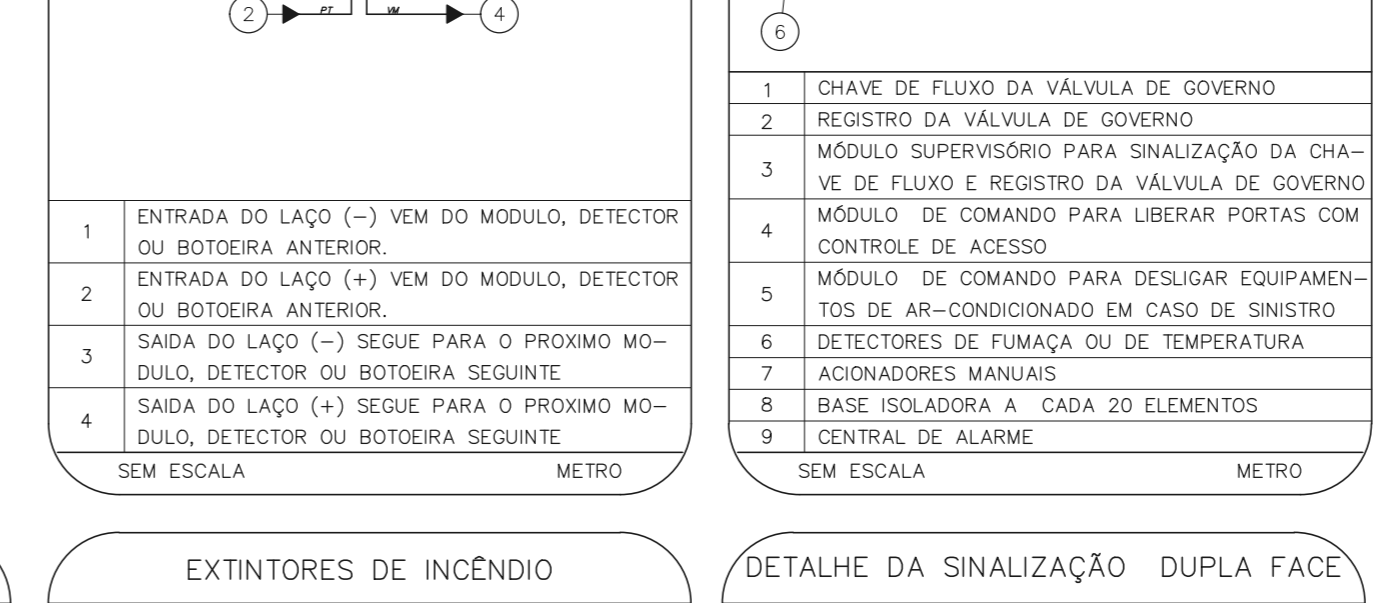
2 PT VM 4

| 1 | ENTRADA DO LAÇO (–) VEM DO MODULO, DETECTOR OU BOTOEIRA ANTERIOR. |
|---|---|
| 2 | ENTRADA DO LAÇO (+) VEM DO MODULO, DETECTOR OU BOTOEIRA ANTERIOR. |
| 3 | SAIDA DO LAÇO (–) SEGUE PARA O PROXIMO MODULO, DETECTOR OU BOTOEIRA SEGUINTE |
| 4 | SAIDA DO LAÇO (+) SEGUE PARA O PROXIMO MODULO, DETECTOR OU BOTOEIRA SEGUINTE |

SEM ESCALA METRO

6

| 1 | CHAVE DE FLUXO DA VÁLVULA DE GOVERNO |
|---|---|
| 2 | REGISTRO DA VÁLVULA DE GOVERNO |
| 3 | MÓDULO SUPERVISÓRIO PARA SINALIZAÇÃO DA CHAVE DE FLUXO E REGISTRO DA VÁLVULA DE GOVERNO |
| 4 | MÓDULO DE COMANDO PARA LIBERAR PORTAS COM CONTROLE DE ACESSO |
| 5 | MÓDULO DE COMANDO PARA DESLIGAR EQUIPAMENTOS DE AR–CONDICIONADO EM CASO DE SINISTRO |
| 6 | DETECTORES DE FUMAÇA OU DE TEMPERATURA |
| 7 | ACIONADORES MANUAIS |
| 8 | BASE ISOLADORA A CADA 20 ELEMENTOS |
| 9 | CENTRAL DE ALARME |

SEM ESCALA METRO

EXTINTORES DE INCÊNDIO

DETALHE DA SINALIZAÇÃO DUPLA FACE